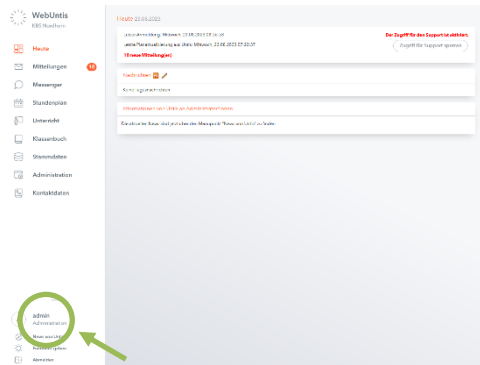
WebUntis
KBS Rundfunk

Heute
Mitteilungen 10
Messenger
Stundenplan
Unterricht
Klassenbuch
Stammdaten
Administration
Kontaktdaten

admin
Administrator

Neues von Untis
Einstellungen
Abmelden

Heute 23.08.2023

Letzte Anmeldung: Mittwoch, 23.08.2023 05:56:02
Letzte Planaktualisierung aus Untis: Mittwoch, 23.08.2023 05:53:07
1 Neue Mitteilung(en)

Der Zugriff für den Support ist aktiviert.
Zugriff für Support sperren

Nachrichten

Keine Tagesnachrichten

Informationen von Untis an Administratoren

Sie können Ihren Account jederzeit über den Menüpunkt "Neues von Untis" aufrufen.